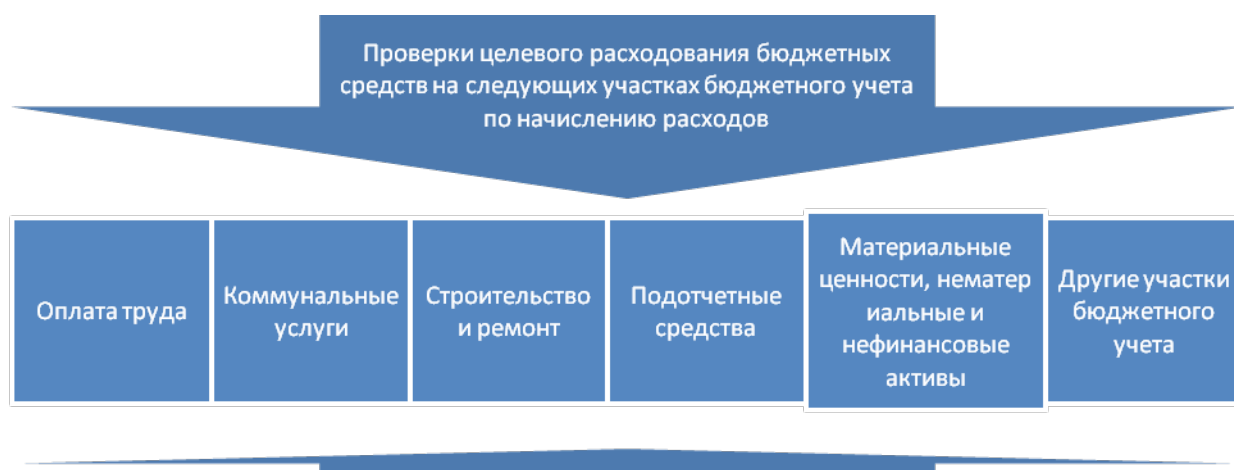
Проверки целевого расходования бюджетных средств на следующих участках бюджетного учета по начислению расходов

Оплата труда

Коммунальные услуги

Строительство и ремонт

Подотчетные средства

Материальные ценности, нематер иальные и нефинансовые активы

Другие участки бюджетного учета